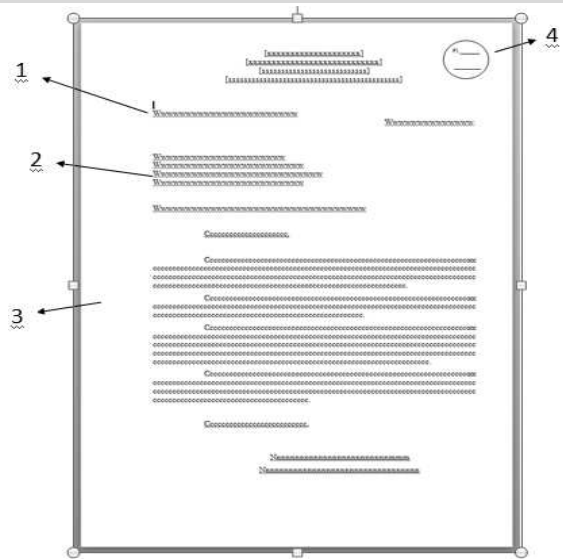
1

2

3

4

[xxxxxxxxxxxxxxxxxxxxx]
[xxxxxxxxxxxxxxxxxxxxxxxxxxx]
[xxxxxxxxxxxxxxxxxxxxxxxx]
[xxxxxxxxxxxxxxxxxxxxxxxxxxxxxxxxxxxxxxx]

Wxxxxxxxxxxxxxxxxxxxxxxxx

Wxxxxxxxxxxxxxx

Wxxxxxxxxxxxxxxxxxxxxxx
Wxxxxxxxxxxxxxxxxxxxxxxxxx
Wxxxxxxxxxxxxxxxxxxxxxxxxxxxx
Wxxxxxxxxxxxxxxxxxxxxxxxxx

Wxxxxxxxxxxxxxxxxxxxxxxxxxxxxxxxxxxxxx

Ccccccccccccccccccc.

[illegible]

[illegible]

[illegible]

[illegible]

Cccccccccccccccccccccc.

Nxxxxxxxxxxxxxxxxxxxxxxxx
Nxxxxxxxxxxxxxxxxxxxxxxxxxxxx